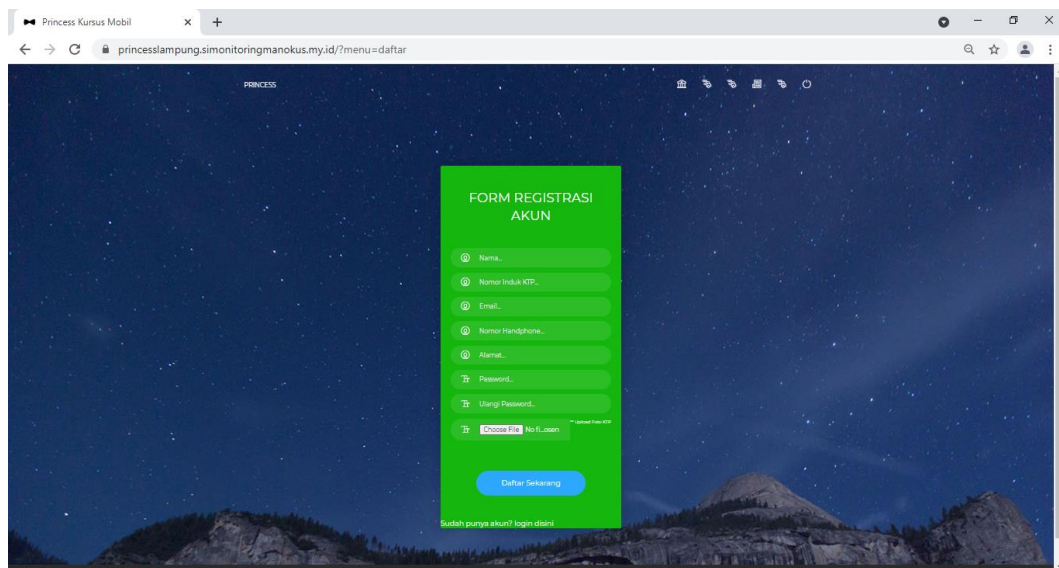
Princess Kursus Mobil

princesslampung.simonitoringmanokus.my.id/?menu=daftar

PRINCESS

FORM REGISTRASI AKUN

Nama..

Nomor Induk KTP..

Email..

Nomor Handphone..

Alamat..

Password..

Ulangi Password..

Choose File No fi...osen

Upload Foto KTP

Daftar Sekarang

Sudah punya akun? login disini